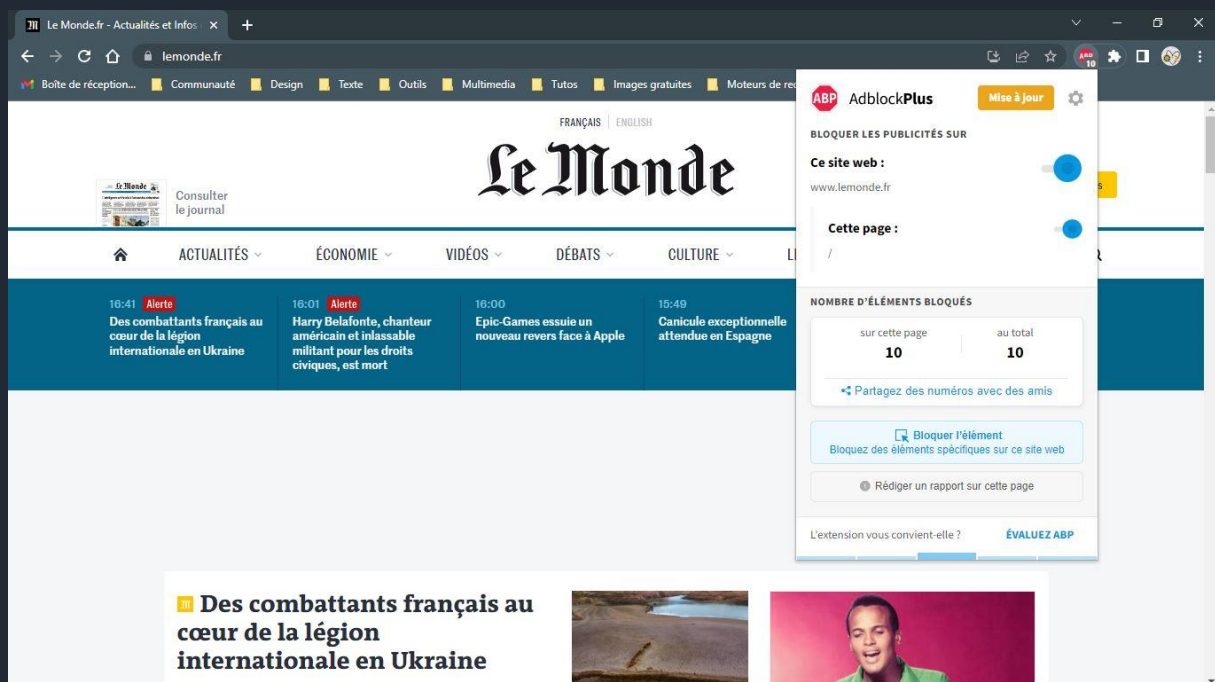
Le Monde.fr - Actualités et Infos

lemonde.fr

Boîte de réception... Communauté Design Texte Outils Multimedia Tutos Images gratuites Moteurs de re

FRANÇAIS | ENGLISH

Le Monde

Consulter le journal

ACTUALITÉS ÉCONOMIE VIDÉOS DÉBATS CULTURE L

16:41 Alerte
Des combattants français au cœur de la légion internationale en Ukraine

16:01 Alerte
Harry Belafonte, chanteur américain et inlassable militant pour les droits civiques, est mort

16:00
Epic-Games essuie un nouveau revers face à Apple

15:49
Canicule exceptionnelle attendue en Espagne

Des combattants français au cœur de la légion internationale en Ukraine

ABP AdblockPlus Mise à jour

BLOQUER LES PUBLICITÉS SUR

Ce site web :
www.lemonde.fr

Cette page :
/

NOMBRE D'ÉLÉMENTS BLOQUÉS

sur cette page
10

au total
10

Partagez des numéros avec des amis

Bloquer l'élément
Bloquez des éléments spécifiques sur ce site web

Rédiger un rapport sur cette page

L'extension vous convient-elle ? ÉVALUEZ ABP